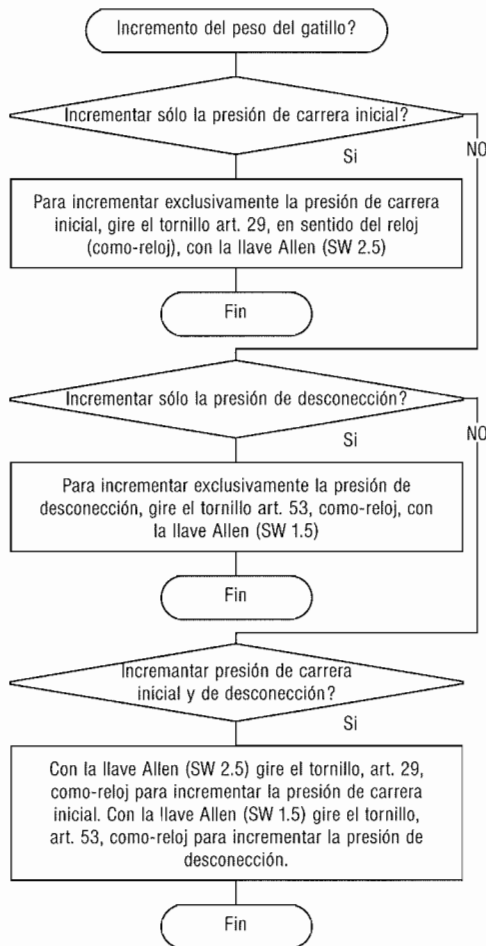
Incremento del peso del gatillo?

Incrementar sólo la presión de carrera inicial?

Si

NO

Para incrementar exclusivamente la presión de carrera inicial, gire el tornillo art. 29, en sentido del reloj (como-reloj), con la llave Allen (SW 2.5)

Fin

Incrementar sólo la presión de desconección?

Si

NO

Para incrementar exclusivamente la presión de desconección, gire el tornillo art. 53, como-reloj, con la llave Allen (SW 1.5)

Fin

Incremantar presión de carrera inicial y de desconección?

Si

Con la llave Allen (SW 2.5) gire el tornillo, art. 29, como-reloj para incrementar la presión de carrera inicial. Con la llave Allen (SW 1.5) gire el tornillo, art. 53, como-reloj para incrementar la presión de desconección.

Fin